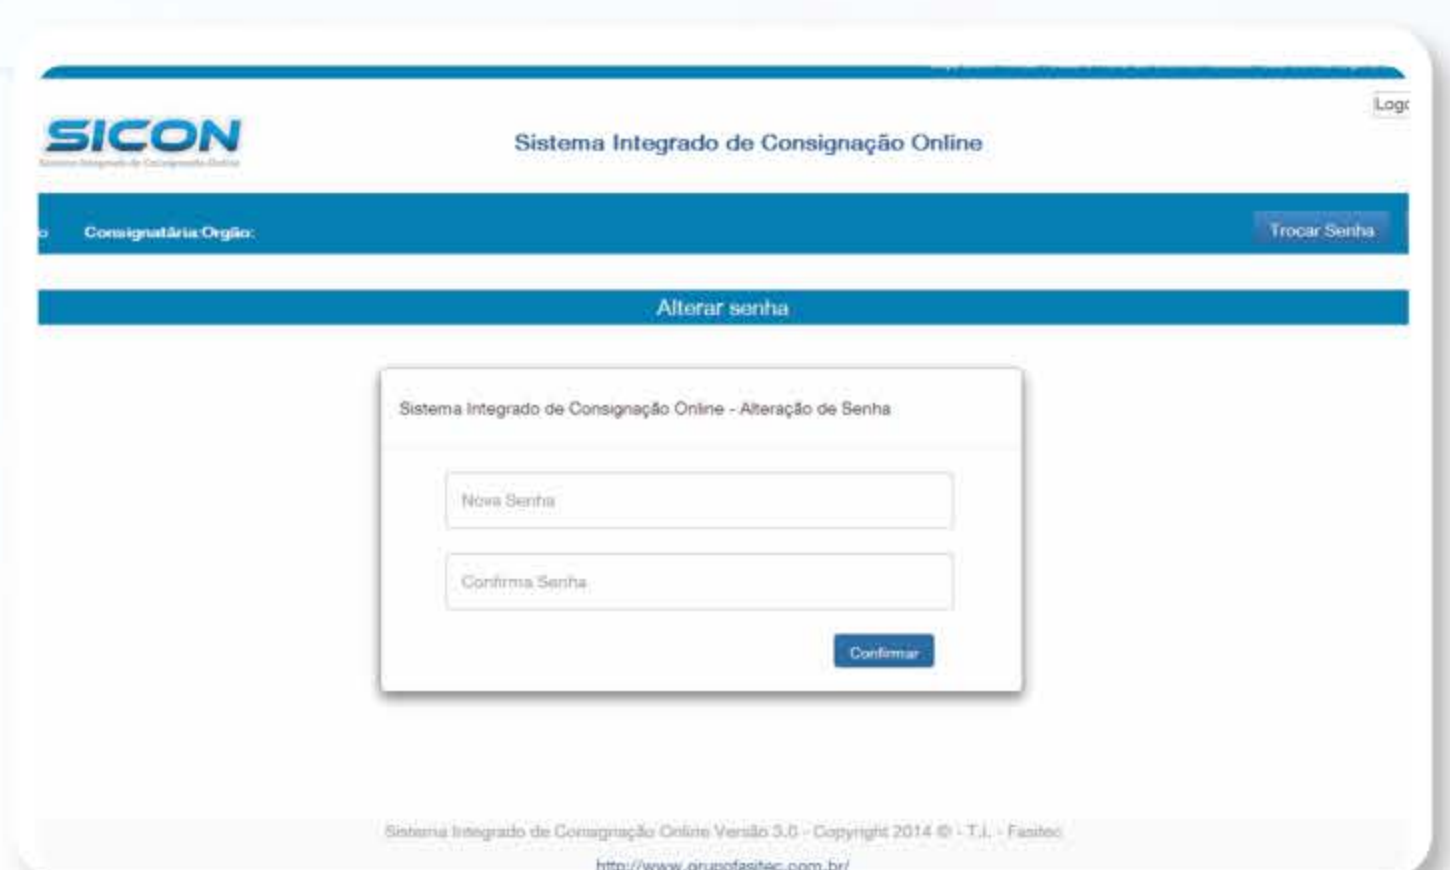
SICON
Sistema Integrado de Consignação Online

Logo

Sistema Integrado de Consignação Online

o Consignatária Orgão:

Trocar Senha

Alterar senha

Sistema Integrado de Consignação Online - Alteração de Senha

Nova Senha

Confirma Senha

Confirmar

Sistema Integrado de Consignação Online Versão 3.0 - Copyright 2014 © - T.I. - Fasitec

http://www.grupofasitec.com.br/